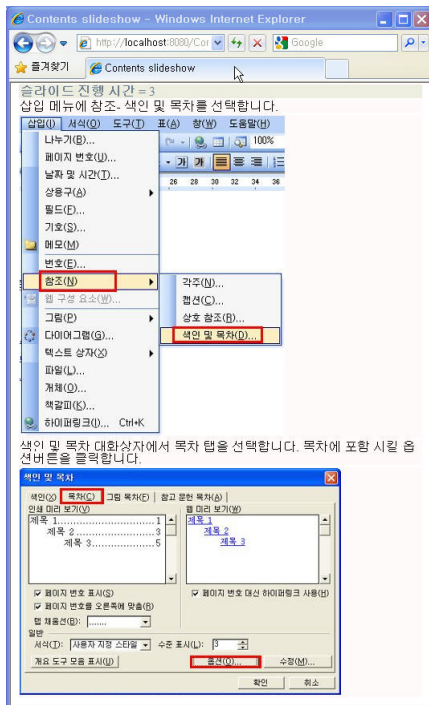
Contents slideshow - Windows Internet Explorer

http://localhost:8080/Cor

Google

즐겨찾기

Contents slideshow

슬라이드 진행 시간 = 3

삽입 메뉴에 참조- 색인 및 목차를 선택합니다.

삽입(I) 서식(O) 도구(T) 표(A) 창(W) 도움말(H)

100%

26 28 30 32 34 36

나누기(B)...
페이지 번호(U)...
날짜 및 시간(T)...
상용구(A)
필드(F)...
기호(S)...
메모(M)
번호(E)...
참조(N)
웹 구성 요소(W)...
그림(P)
다이어그램(G)...
텍스트 상자(X)
파일(L)...
개체(O)...
책갈피(K)...
하이퍼링크(I)... Ctrl+K

각주(N)...
캡션(C)...
상호 참조(R)...
색인 및 목차(D)...

색인 및 목차 대화상자에서 목차 탭을 선택합니다. 목차에 포함 시킬 옵션버튼을 클릭합니다.

색인 및 목차

색인(X) 목차(C) 그림 목차(F) 참고 문헌 목차(A)

인쇄 미리 보기(V)
제목 1..........1
제목 2..........3
제목 3..........5

웹 미리 보기(W)
제목 1
제목 2
제목 3

페이지 번호 표시(S)
페이지 번호를 오른쪽에 맞춤(R)
탭 채움선(B): .......

페이지 번호 대신 하이퍼링크 사용(H)

일반
서식(T): 사용자 지정 스타일
수준 표시(L): 3

개요 도구 모음 표시(U)
옵션(O)...
수정(M)...

확인
취소